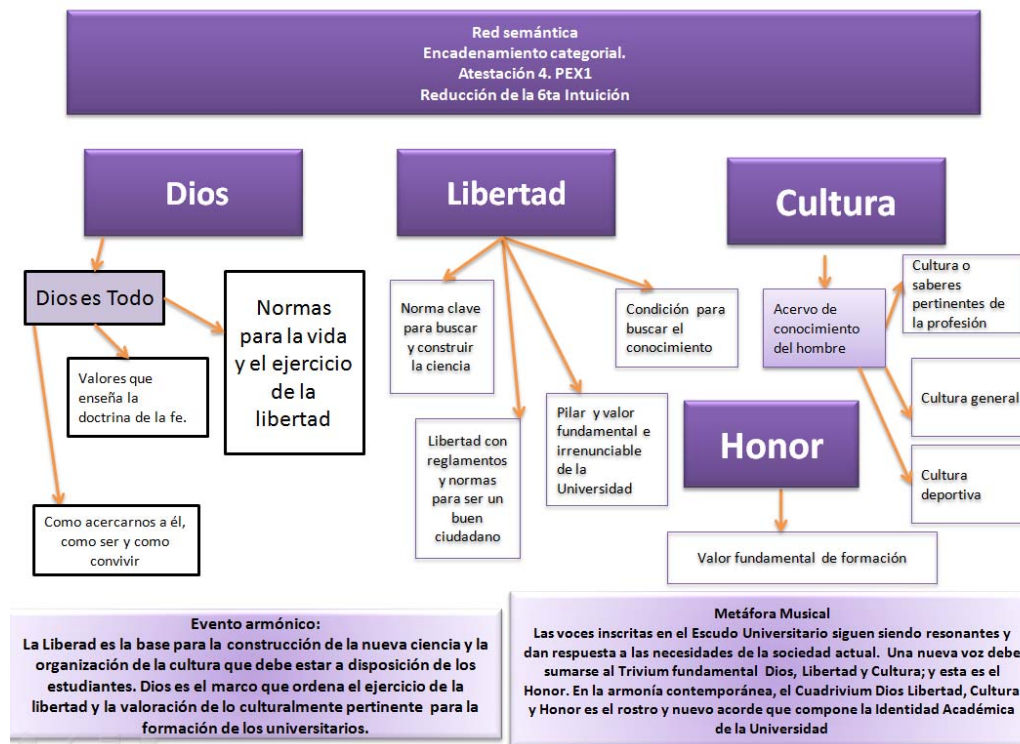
Red semántica
Encadenamiento categorial.
Atestación 4. PEX1
Reducción de la 6ta Intuición

Dios

Libertad

Cultura

Dios es Todo

Normas para la vida y el ejercicio de la libertad

Valores que enseña la doctrina de la fe.

Como acercarnos a él, como ser y como convivir

Norma clave para buscar y construir la ciencia

Condición para buscar el conocimiento

Libertad con reglamentos y normas para ser un buen ciudadano

Pilar y valor fundamental e irrenunciable de la Universidad

Acervo de conocimiento del hombre

Cultura o saberes pertinentes de la profesión

Cultura general

Cultura deportiva

Honor

Valor fundamental de formación

Evento armónico:
La Liberad es la base para la construcción de la nueva ciencia y la organización de la cultura que debe estar a disposición de los estudiantes. Dios es el marco que ordena el ejercicio de la libertad y la valoración de lo culturalmente pertinente para la formación de los universitarios.

Metáfora Musical
Las voces inscritas en el Escudo Universitario siguen siendo resonantes y dan respuesta a las necesidades de la sociedad actual. Una nueva voz debe sumarse al Trivium fundamental Dios, Libertad y Cultura; y esta es el Honor. En la armonía contemporánea, el Cuadrivium Dios Libertad, Cultura y Honor es el rostro y nuevo acorde que compone la Identidad Académica de la Universidad